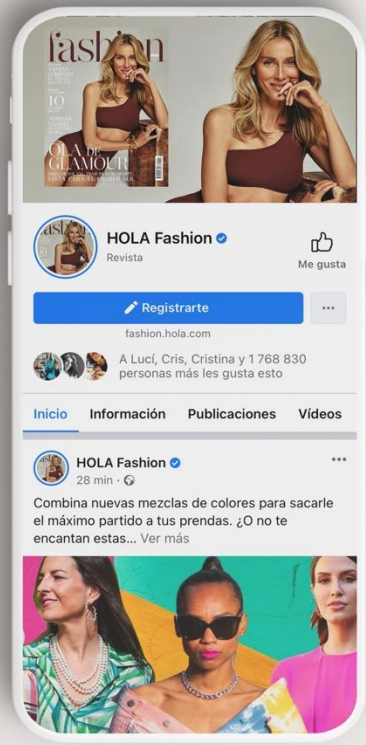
fashion

OLA DE GLAMOUR

HOLA Fashion
Revista

Me gusta

Registrarte

...

fashion.hola.com

A Lucí, Cris, Cristina y 1 768 830 personas más les gusta esto

Inicio Información Publicaciones Vídeos

HOLA Fashion
28 min ·

...

Combina nuevas mezclas de colores para sacarle el máximo partido a tus prendas. ¿O no te encantan estas... Ver más